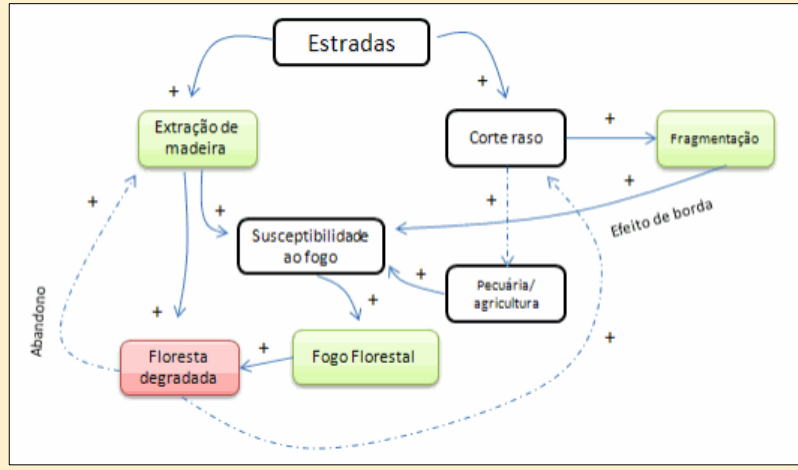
Estradas

+

+

Extração de madeira

Corte raso

+

Fragmentação

+

+

+

+

Efeito de borda

Susceptibilidade ao fogo

+

Pecuária/ agricultura

Abandono

+

+

+

+

Floresta degradada

Fogo Florestal

+